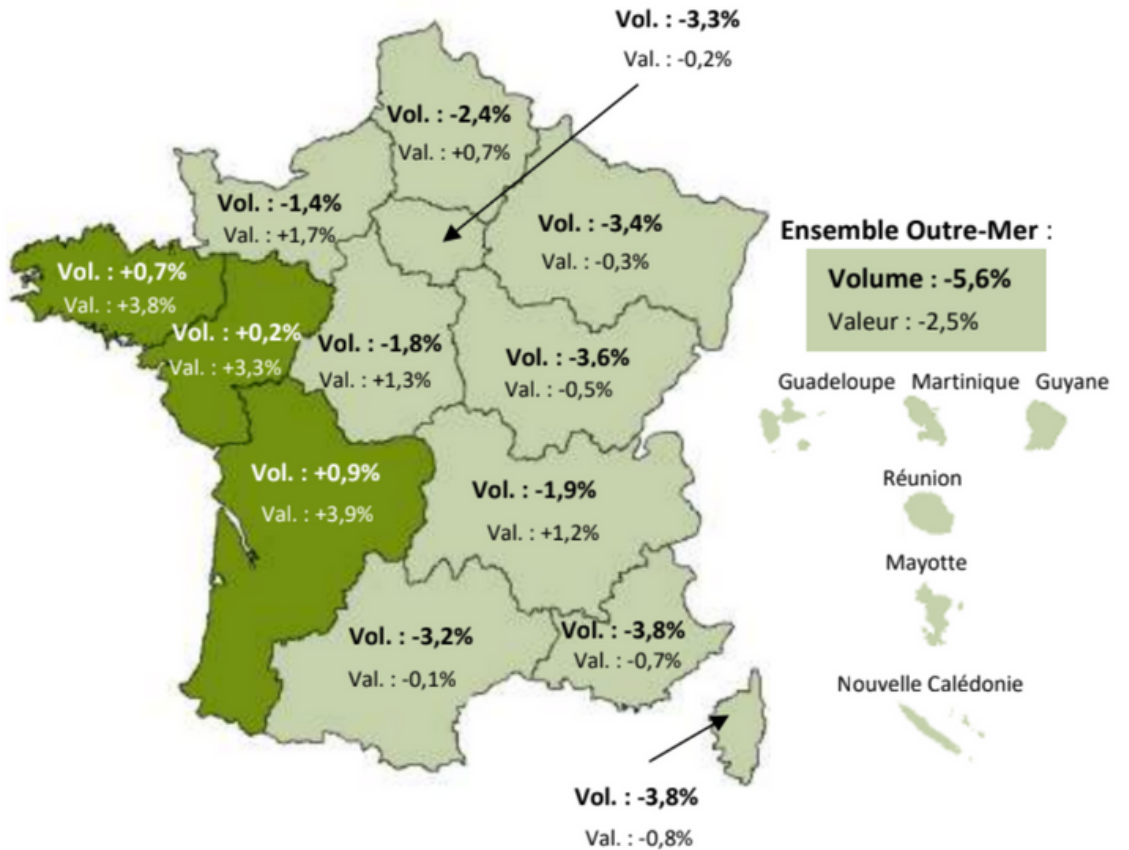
Vol. : -3,3%
Val. : -0,2%

Vol. : -2,4%
Val. : +0,7%

Vol. : -1,4%
Val. : +1,7%

Vol. : -3,4%
Val. : -0,3%

Ensemble Outre-Mer :
Volume : -5,6%
Valeur : -2,5%

Vol. : +0,7%
Val. : +3,8%

Vol. : +0,2%
Val. : +3,3%

Vol. : -1,8%
Val. : +1,3%

Vol. : -3,6%
Val. : -0,5%

Guadeloupe Martinique Guyane

Réunion

Vol. : +0,9%
Val. : +3,9%

Vol. : -1,9%
Val. : +1,2%

Mayotte

Vol. : -3,2%
Val. : -0,1%

Vol. : -3,8%
Val. : -0,7%

Nouvelle Calédonie

Vol. : -3,8%
Val. : -0,8%